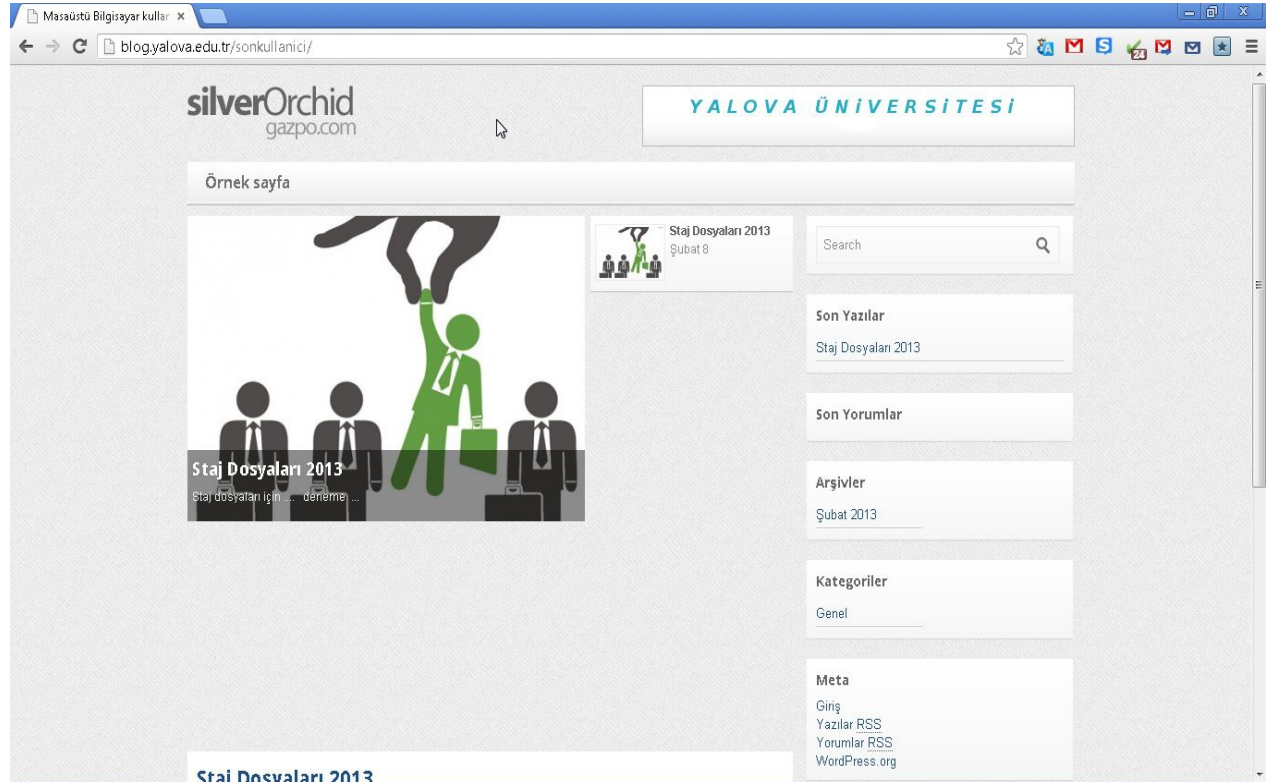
Masaüstü Bilgisayar kullar ×

blog.yalova.edu.tr/sonkullanici/

silverOrchid
gazpo.com

YALOVA ÜNİVERSİTESİ

Örnek sayfa

Staj Dosyaları 2013
Staj dosyaları için ... deneme ...

Staj Dosyaları 2013
Şubat 8

Search

Son Yazılar
Staj Dosyaları 2013

Son Yorumlar

Arşivler
Şubat 2013

Kategoriler
Genel

Meta
Giriş
Yazılar RSS
Yorumlar RSS
WordPress.org

Staj Dosyaları 2013